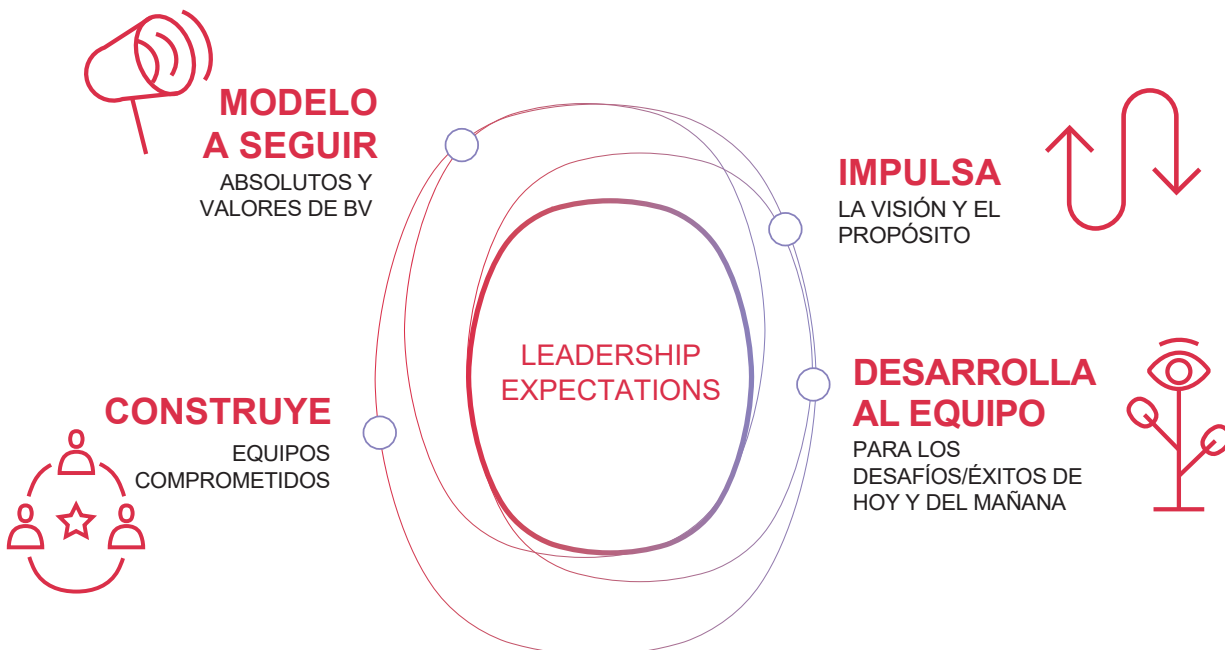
MODELO A SEGUIR
ABSOLUTOS Y VALORES DE BV

IMPULSA
LA VISIÓN Y EL PROPÓSITO

LEADERSHIP EXPECTATIONS

CONSTRUYE
EQUIPOS COMPROMETIDOS

DESARROLLA AL EQUIPO
PARA LOS DESAFÍOS/ÉXITOS DE HOY Y DEL MAÑANA